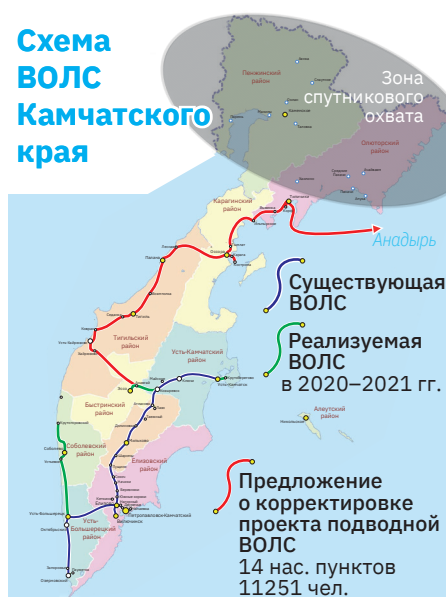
Схема ВОЛС Камчатского края

Пенжинский район

Зона спутникового охвата

Олюторский район

Карагинский район

Анадырь

Существующая ВОЛС

Тигильский район

Реализуемая ВОЛС в 2020–2021 гг.

Усть-Камчатский район

Быстринский район

Алеутский район

Соболевский район

Елизовский район

Предложение о корректировке проекта подводной ВОЛС
14 нас. пунктов
11251 чел.

Усть-Большерецкий район

Петропавловск-Камчатский